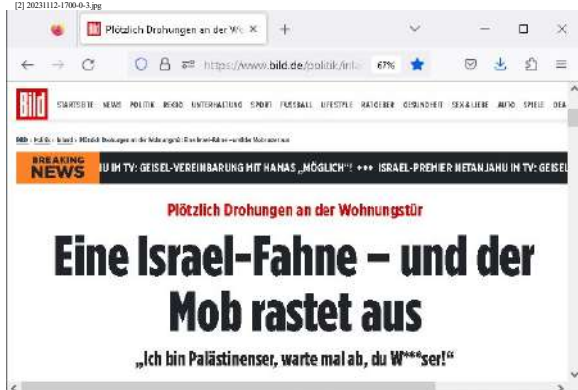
[2] 20231112-1700-0-3.jpg

Plötzlich Drohungen an der Wo ×

https://www.bild.de/politik/inla

67%

Bild

STARTSEITE NEWS POLITIK BISSO UNTERHALTUNG SPORT FUSSBALL LIFESTYLE RATGEBER GESUNDHEIT SEX & LIEBE AUTO SPIELE DEA

Bild › Politik › Inland › Plötzlich Drohungen an der Wohnungstür: Eine Israel-Fahne – und der Mob rastet aus

BREAKING NEWS

JU IM TV: GEISEL-VEREINBARUNG MIT HAMAS „MÖGLICH"! +++ ISRAEL-PREMIER NETANJAHU IN TV: GEISEL

Plötzlich Drohungen an der Wohnungstür

Eine Israel-Fahne – und der Mob rastet aus

„Ich bin Palästinenser, warte mal ab, du W***ser!"